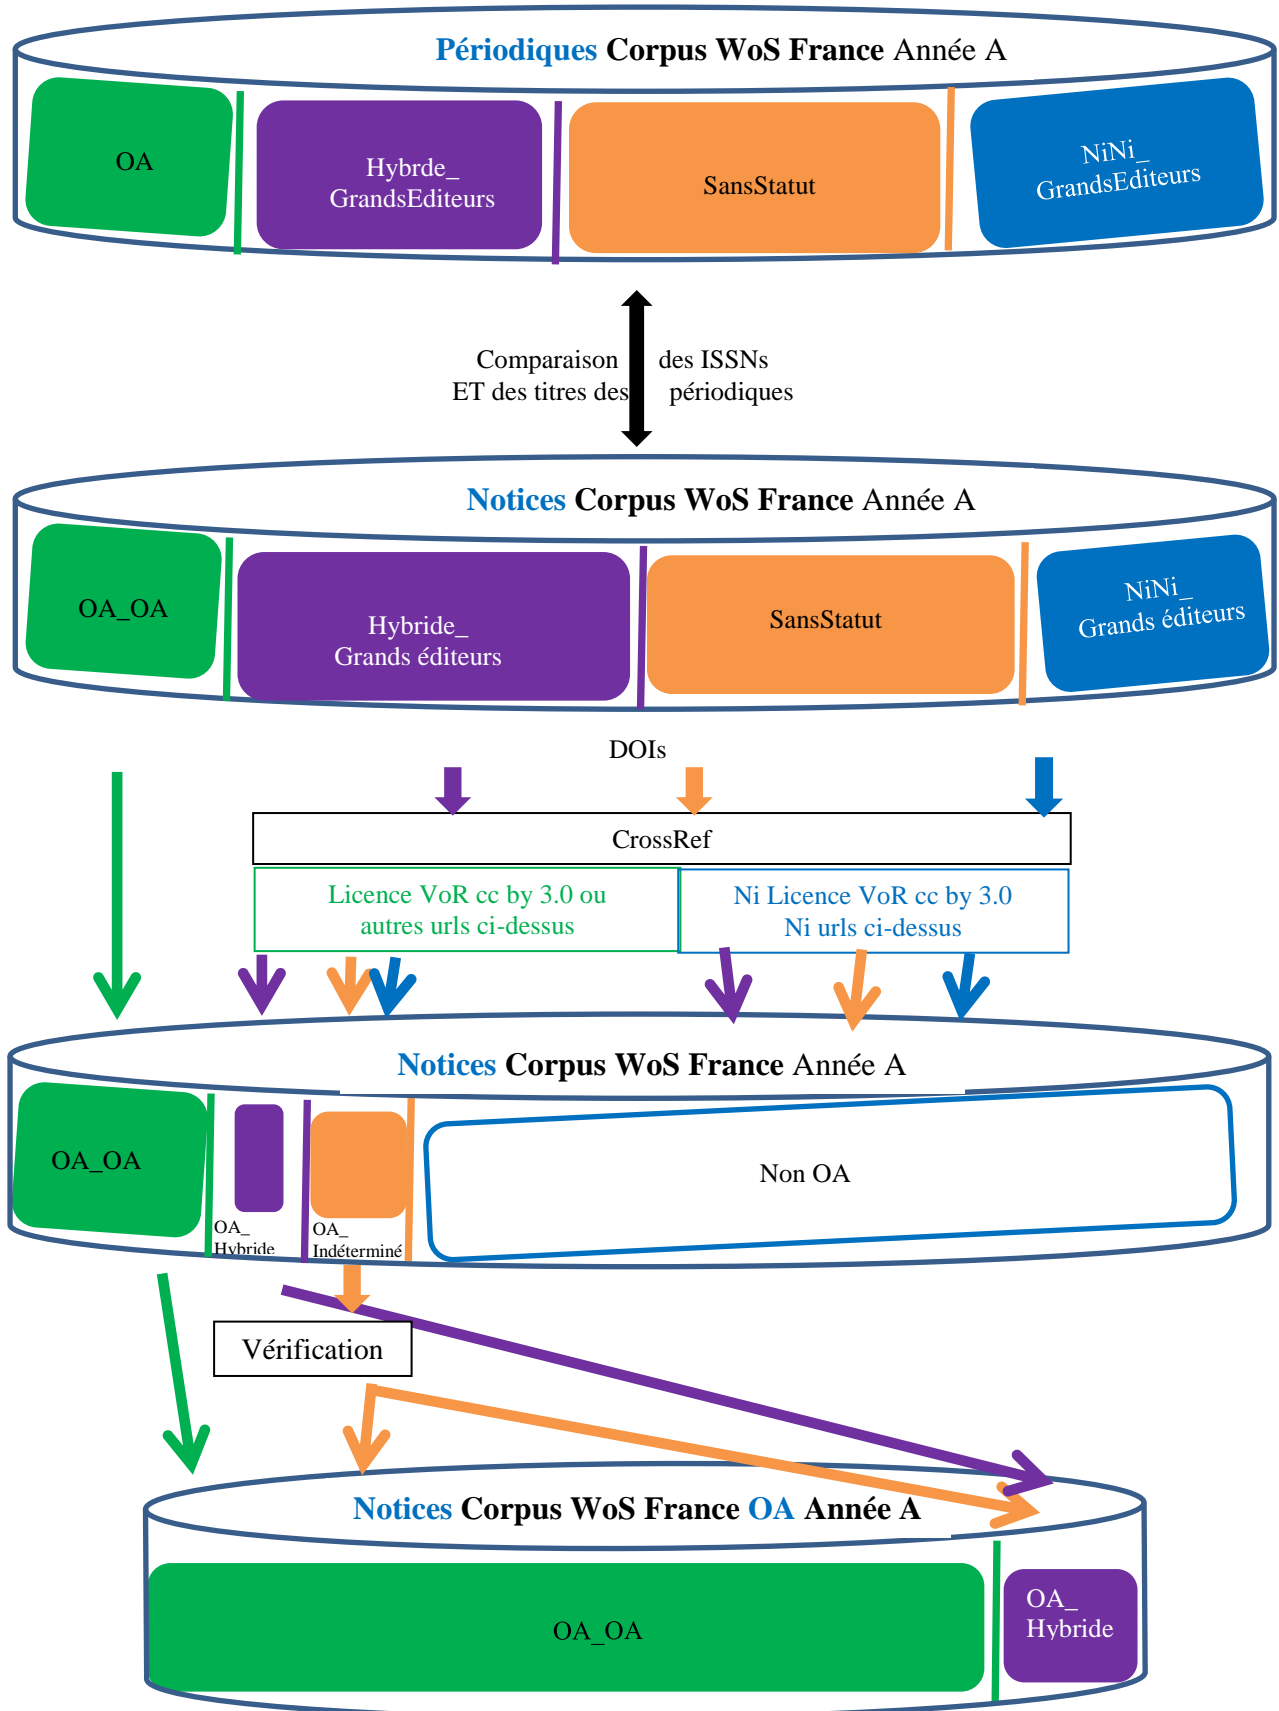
Périodiques Corpus WoS France Année A

OA

Hybrde_ GrandsEditeurs

SansStatut

NiNi_ GrandsEditeurs

Comparaison des ISSNs ET des titres des périodiques

Notices Corpus WoS France Année A

OA_OA

Hybride_ Grands éditeurs

SansStatut

NiNi_ Grands éditeurs

DOIs

CrossRef

Licence VoR cc by 3.0 ou autres urls ci-dessus

Ni Licence VoR cc by 3.0 Ni urls ci-dessus

Notices Corpus WoS France Année A

OA_OA

OA_ Hybride

OA_ Indéterminé

Non OA

Vérification

Notices Corpus WoS France OA Année A

OA_OA

OA_ Hybride